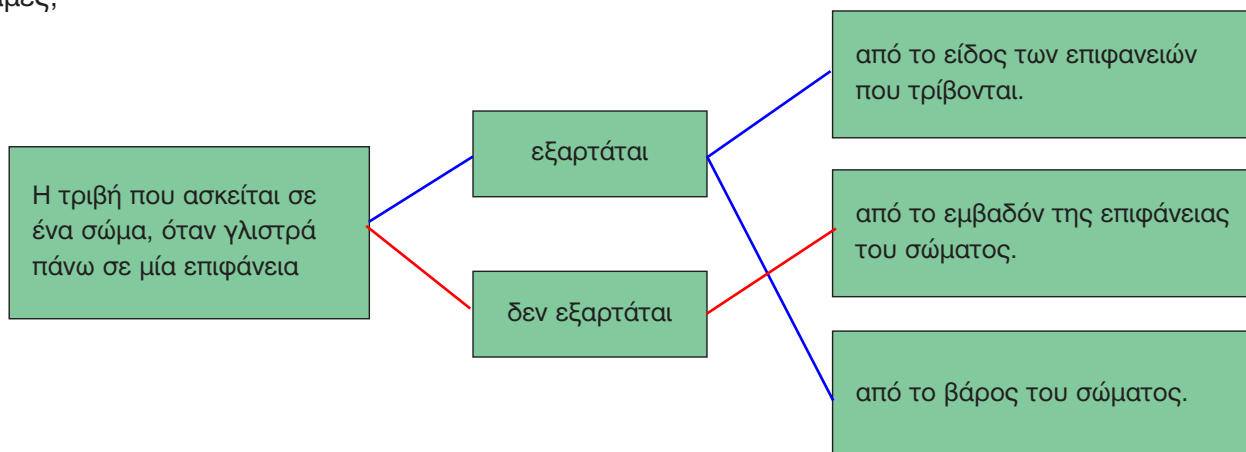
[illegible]μες;

Η τριβή που ασκείται σε ένα σώμα, όταν γλιστρά πάνω σε μία επιφάνεια

εξαρτάται

δεν εξαρτάται

από το είδος των επιφανειών που τρίβονται.

από το εμβαδόν της επιφάνειας του σώματος.

από το βάρος του σώματος.